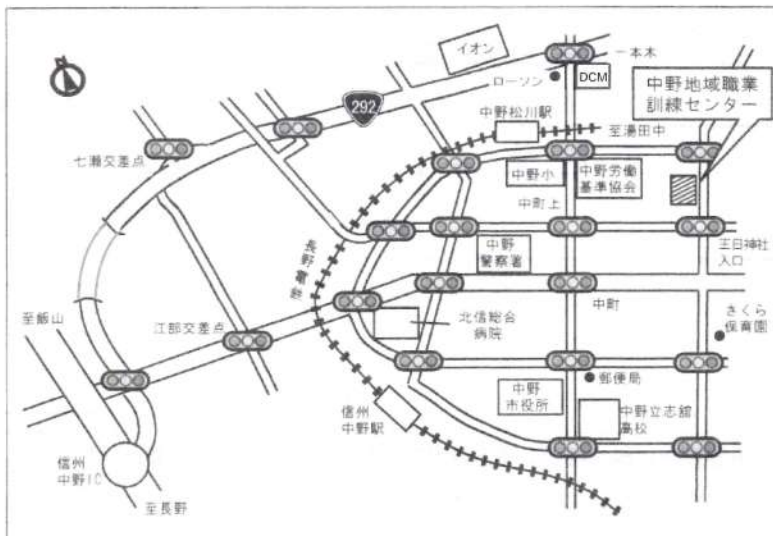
イオン
一本木
ローソン
DCM
292
中野地域職業訓練センター
七瀬交差点
中野松川駅
至湯田中
中野小
中野労働基準協会
中町上
長野電鉄
中野警察署
三日神社入口
至飯山
中町
さくら保育園
江部交差点
北信総合病院
郵便局
中野市役所
信州中野駅
中野立志館高校
信州中野IC
至長野